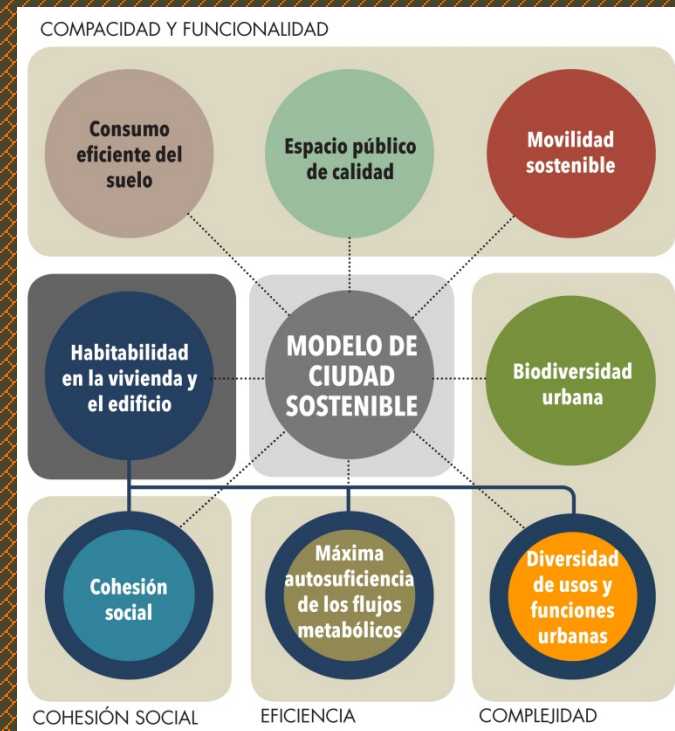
COMPACIDAD Y FUNCIONALIDAD

Consumo eficiente del suelo

Espacio público de calidad

Movilidad sostenible

Habitabilidad en la vivienda y el edificio

MODELO DE CIUDAD SOSTENIBLE

Biodiversidad urbana

Cohesión social

Máxima autosuficiencia de los flujos metabólicos

Diversidad de usos y funciones urbanas

COHESIÓN SOCIAL

EFICIENCIA

COMPLEJIDAD